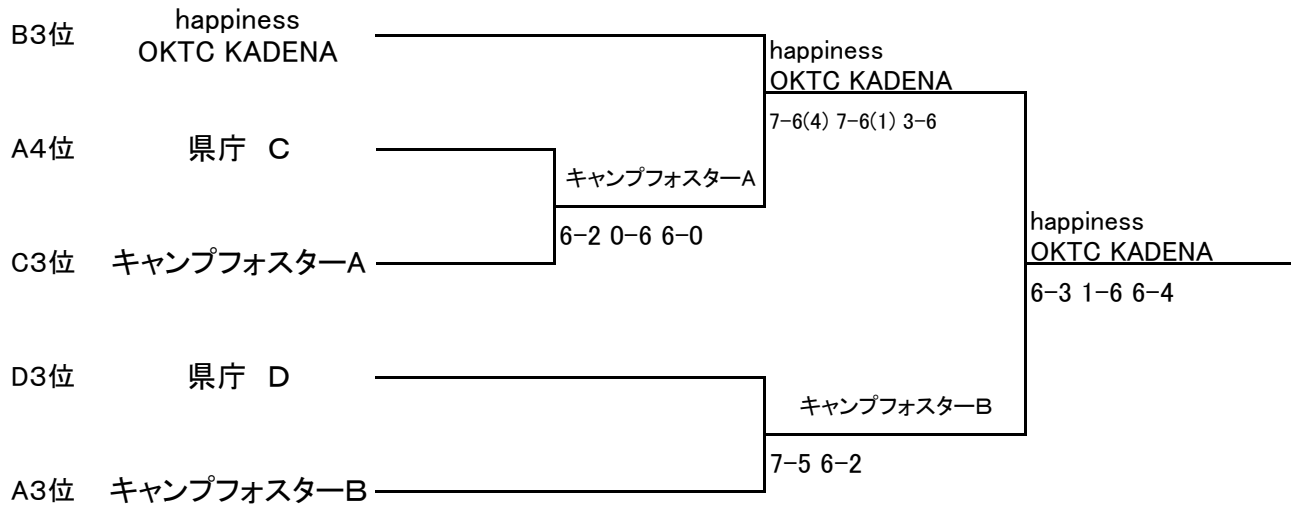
B3位 happiness OKTC KADENA

A4位 県庁 C

C3位 キャンプフォスターA

D3位 県庁 D

A3位 キャンプフォスターB

キャンプフォスターA
6-2 0-6 6-0

happiness
OKTC KADENA
7-6(4) 7-6(1) 3-6

キャンプフォスターB
7-5 6-2

happiness
OKTC KADENA
6-3 1-6 6-4